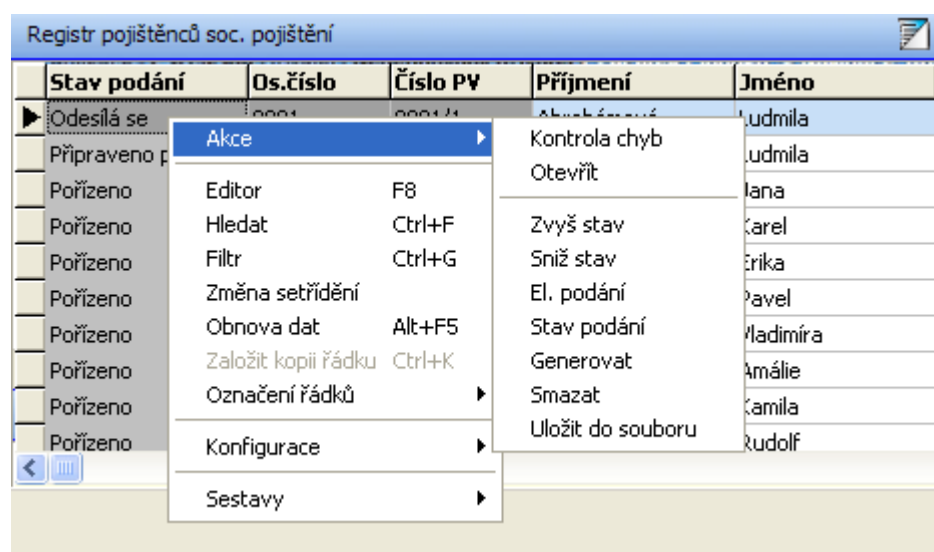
Registr pojištěnců soc. pojištění

| Stav podání | Os.číslo | Číslo PV | Příjmení | Jméno |
|---|---|---|---|---|
| Odesílá se | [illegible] | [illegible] | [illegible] | Ludmila |
| Připraveno p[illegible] | | | | Ludmila |
| Pořízeno | | | | Jana |
| Pořízeno | | | | Karel |
| Pořízeno | | | | Erika |
| Pořízeno | | | | Pavel |
| Pořízeno | | | | Vladimíra |
| Pořízeno | | | | Amálie |
| Pořízeno | | | | Kamila |
| Pořízeno | | | | Rudolf |

Akce
Editor F8
Hledat Ctrl+F
Filtr Ctrl+G
Změna setřídění
Obnova dat Alt+F5
Založit kopii řádku Ctrl+K
Označení řádků
Konfigurace
Sestavy

Kontrola chyb
Otevřít
Zvyš stav
Sniž stav
El. podání
Stav podání
Generovat
Smazat
Uložit do souboru